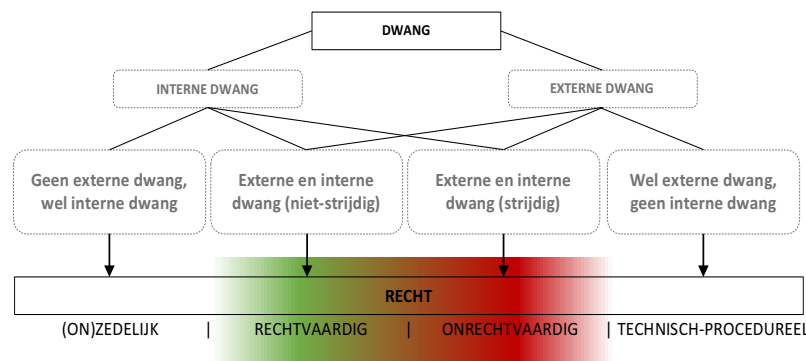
DWANG

INTERNE DWANG

EXTERNE DWANG

Geen externe dwang, wel interne dwang

Externe en interne dwang (niet-strijdig)

Externe en interne dwang (strijdig)

Wel externe dwang, geen interne dwang

RECHT

(ON)ZEDELIJK | RECHTVAARDIG | ONRECHTVAARDIG | TECHNISCH-PROCEDUREEL